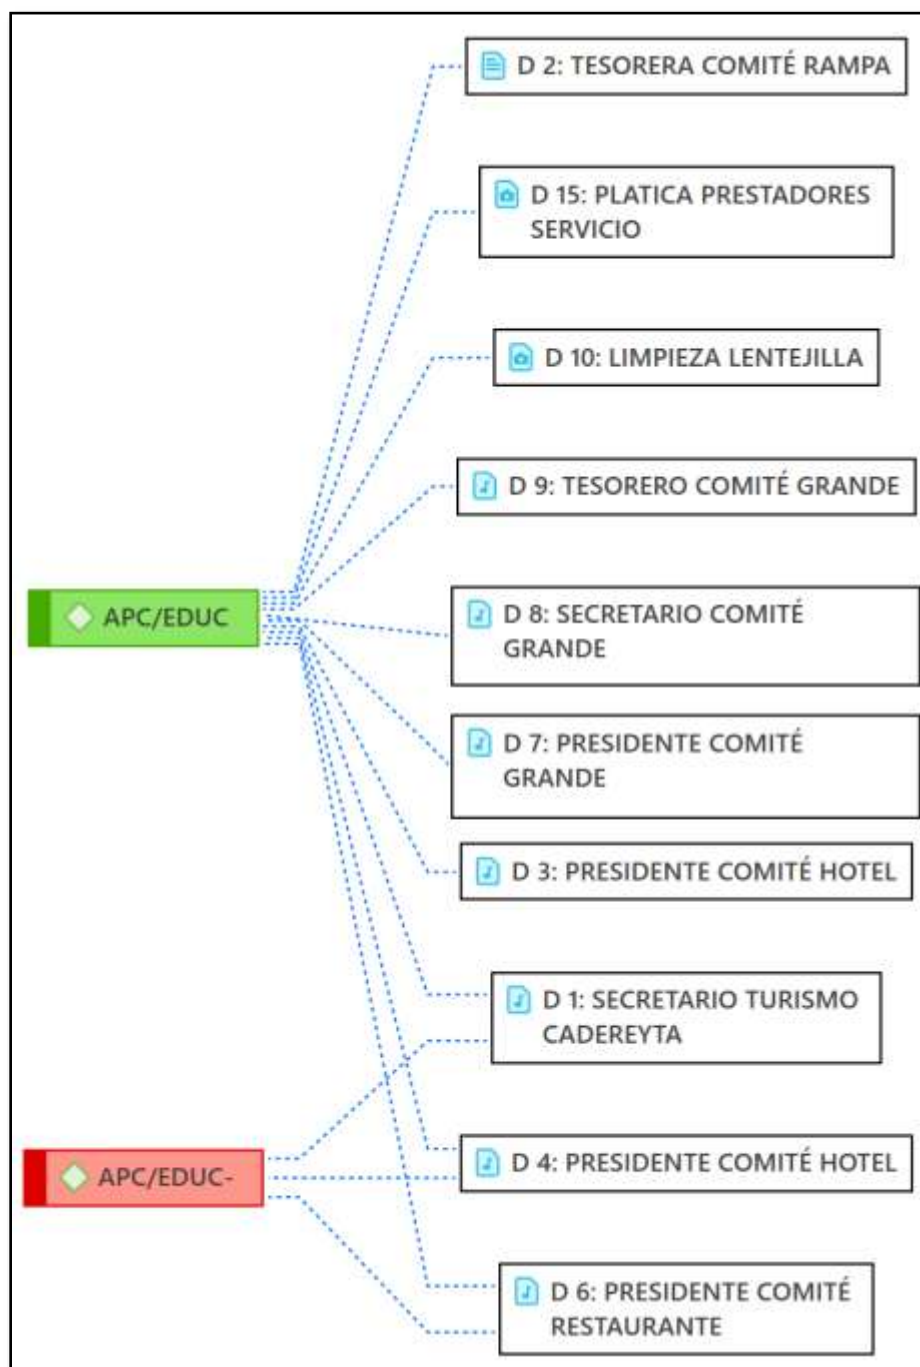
D 2: TESORERA COMITÉ RAMPA

D 15: PLATICA PRESTADORES SERVICIO

D 10: LIMPIEZA LENTEJILLA

D 9: TESORERO COMITÉ GRANDE

APC/EDUC

D 8: SECRETARIO COMITÉ GRANDE

D 7: PRESIDENTE COMITÉ GRANDE

D 3: PRESIDENTE COMITÉ HOTEL

D 1: SECRETARIO TURISMO CADEREYTA

APC/EDUC-

D 4: PRESIDENTE COMITÉ HOTEL

D 6: PRESIDENTE COMITÉ RESTAURANTE